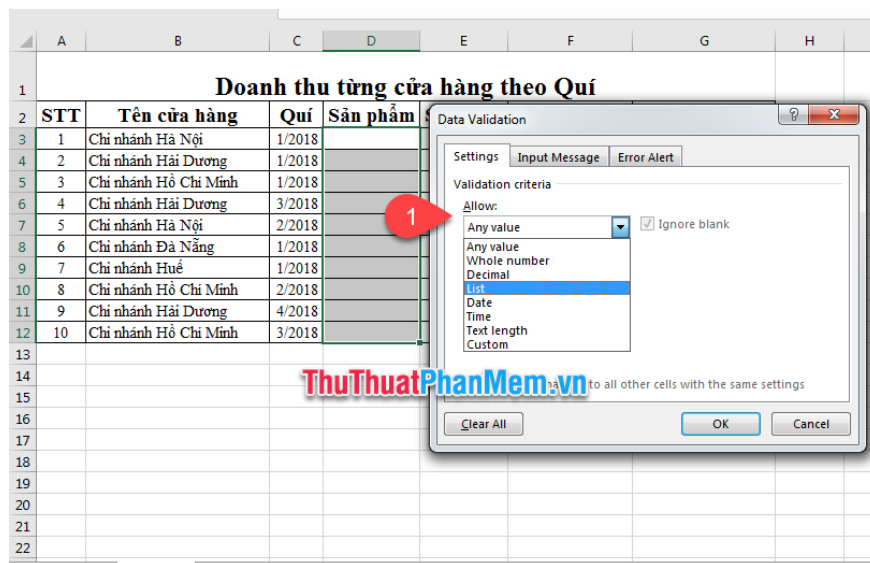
| | A | B | C | D | E | F | G | H |
|---|---|---|---|---|---|---|---|---|
| 1 | Doanh thu từng cửa hàng theo Quí | | | | | | | |
| 2 | STT | Tên cửa hàng | Quí | Sản phẩm | S | | | |
| 3 | 1 | Chi nhánh Hà Nội | 1/2018 | | | | | |
| 4 | 2 | Chi nhánh Hải Dương | 1/2018 | | | | | |
| 5 | 3 | Chi nhánh Hồ Chí Minh | 1/2018 | | | | | |
| 6 | 4 | Chi nhánh Hải Dương | 3/2018 | | | | | |
| 7 | 5 | Chi nhánh Hà Nội | 2/2018 | | | | | |
| 8 | 6 | Chi nhánh Đà Nẵng | 1/2018 | | | | | |
| 9 | 7 | Chi nhánh Huế | 1/2018 | | | | | |
| 10 | 8 | Chi nhánh Hồ Chí Minh | 2/2018 | | | | | |
| 11 | 9 | Chi nhánh Hải Dương | 4/2018 | | | | | |
| 12 | 10 | Chi nhánh Hồ Chí Minh | 3/2018 | | | | | |
| 13 | | | | | | | | |
| 14 | | | | | | | | |
| 15 | | | | | | | | |
| 16 | | | | | | | | |
| 17 | | | | | | | | |
| 18 | | | | | | | | |
| 19 | | | | | | | | |
| 20 | | | | | | | | |
| 21 | | | | | | | | |
| 22 | | | | | | | | |

Data Validation
?
Settings | Input Message | Error Alert
Validation criteria
Allow:
1
Any value
Ignore blank
Any value
Whole number
Decimal
List
Date
Time
Text length
Custom
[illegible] to all other cells with the same settings
ThuThuatPhanMem.vn
Clear All
OK
Cancel